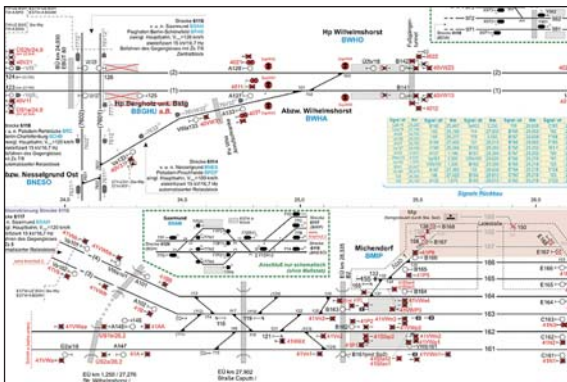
Hp Wilhelmshorst
BWHO

Hp Bergholz-Rehbrücke
BBGHU a.B.

Abzw. Wilhelmshorst
BWHA

Abzw. Nesselgrund Ost
BNESO

Michendorf
BMIP

Signale Rückfall

Anschluß nur schematisch
(ohne Maßstab)

Saarmund

Strecke 6118

Strecke 6119

Strecke 6107

EÜ km 27,902
Straße Caputh /

EÜ km 1,250 / 27,276

(2)

(1)

124

123

126

165

164

163

162

161

24,5

25,0

25,5

26,0